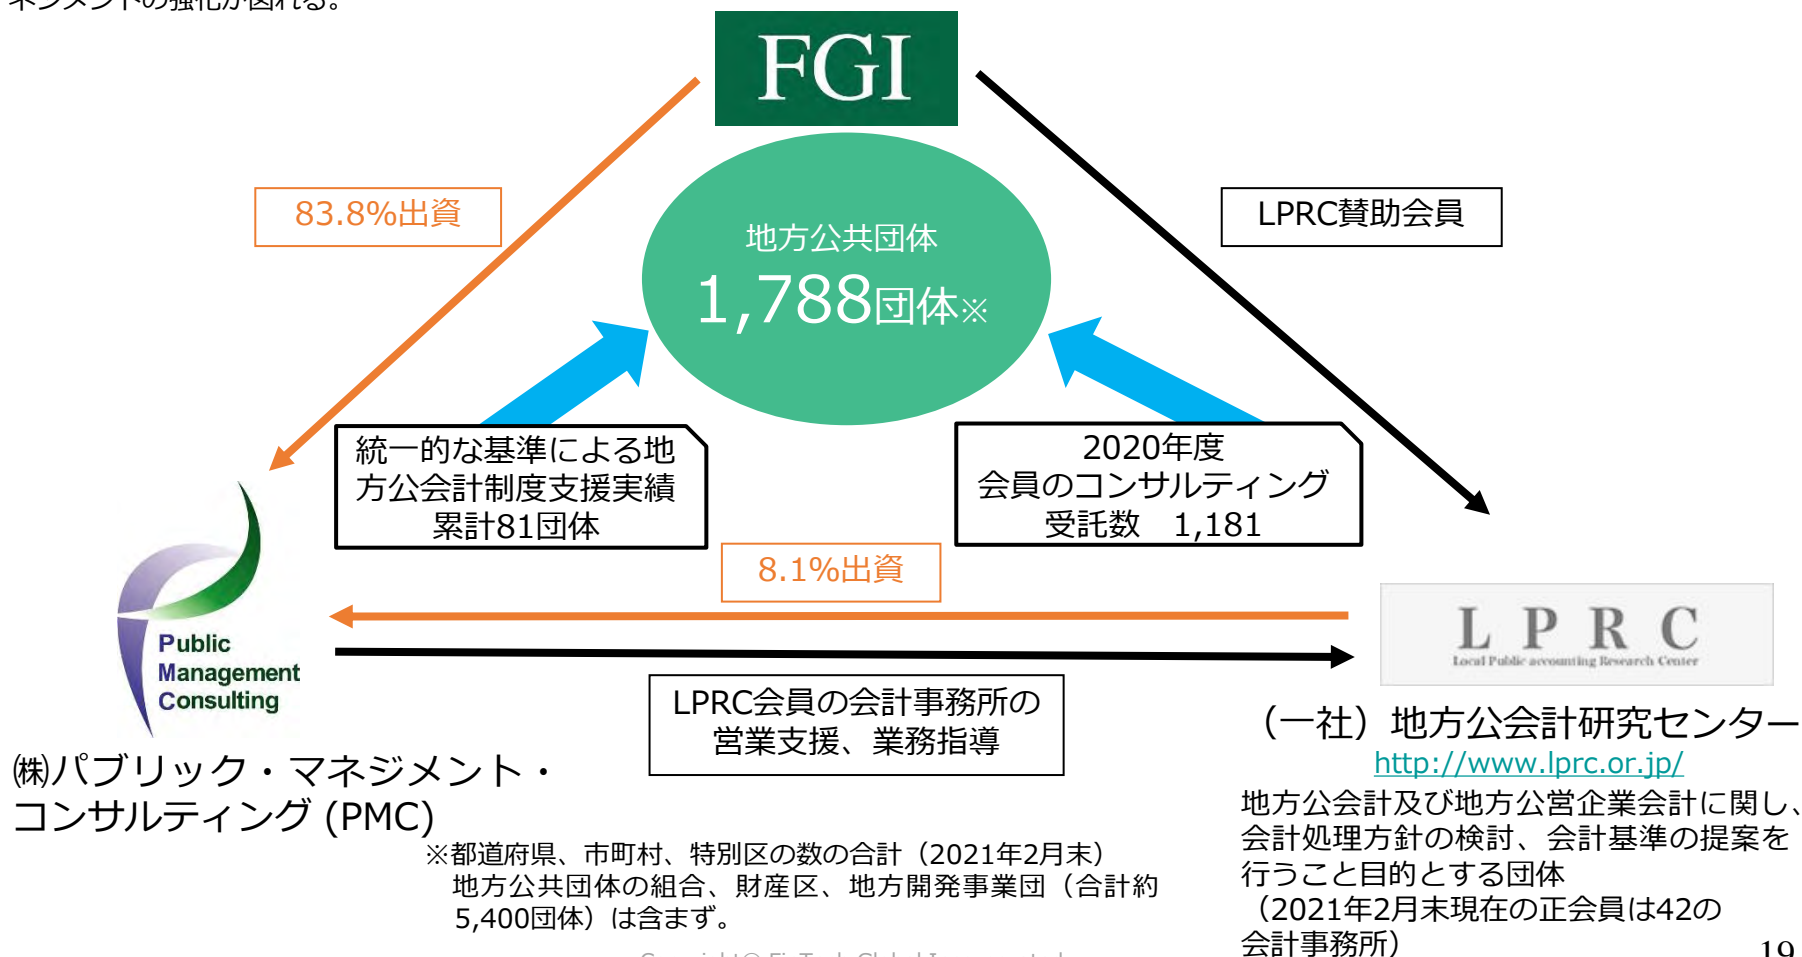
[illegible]

FGI

83.8%出資

地方公共団体
1,788団体※

LPRC賛助会員

統一的な基準による地方公会計制度支援実績
累計81団体

2020年度
会員のコンサルティング
受託数　1,181

8.1%出資

Public Management Consulting

L P R C
Local Public accounting Research Center

LPRC会員の会計事務所の営業支援、業務指導

(一社）地方公会計研究センター
http://www.lprc.or.jp/

㈱パブリック・マネジメント・コンサルティング (PMC)

※都道府県、市町村、特別区の数の合計（2021年2月末）
地方公共団体の組合、財産区、地方開発事業団（合計約5,400団体）は含まず。

地方公会計及び地方公営企業会計に関し、会計処理方針の検討、会計基準の提案を行うこと目的とする団体
（2021年2月末現在の正会員は42の会計事務所）

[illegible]

19